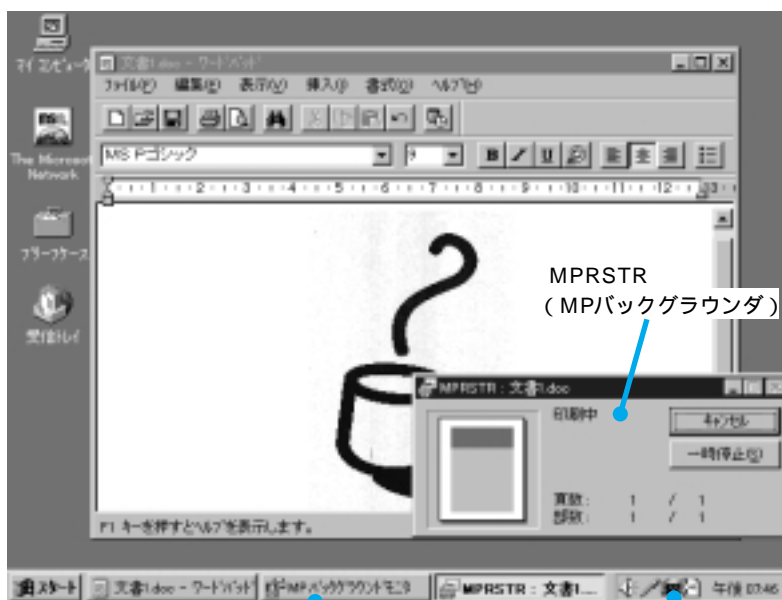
マイ コンピュータ

The Microsoft Network

ブリーフケース

受信トレイ

文書1.doc - ワードパッド

ファイル(F) 編集(E) 表示(V) 挿入(I) 書式(O) ヘルプ(H)

MS Pゴシック

9

B / U

1 2 3 4 5 6 7 8 9 10 11 12 13

F1 キーを押すとヘルプを表示します。

MPRSTR
（MPバックグラウンダ）

MPRSTR : 文書1.doc

印刷中

キャンセル

一時停止(S)

頁数: 1 / 1
部数: 1 / 1

スタート

文書1.doc - ワードパッド

MPバックグラウンドモニタ

MPRSTR : 文書1...

午後 07:46